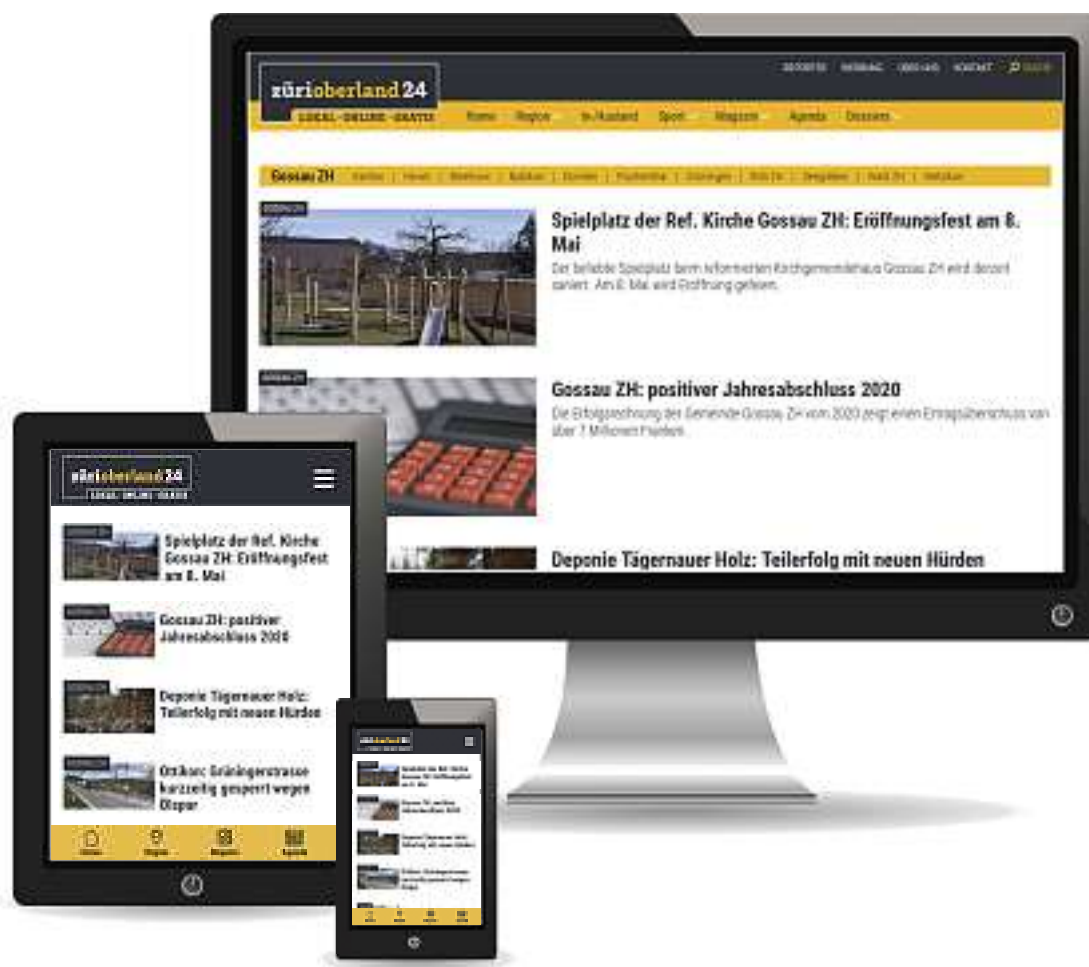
züri oberland 24
LOKAL · ONLINE · GRATIS

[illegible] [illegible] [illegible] KONTAKT SUCHE

Home Region In-/Ausland Sport Magazin Agenda Dossiers

Gossau ZH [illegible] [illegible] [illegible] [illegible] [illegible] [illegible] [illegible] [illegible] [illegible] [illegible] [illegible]

GOSSAU ZH
Spielplatz der Ref. Kirche Gossau ZH: Eröffnungsfest am 8. Mai
Der beliebte Spielplatz beim reformierten Kirchgemeindehaus Gossau ZH wird derzeit saniert. Am 8. Mai wird Eröffnung gefeiert.

GOSSAU ZH
Gossau ZH: positiver Jahresabschluss 2020
Die Erfolgsrechnung der Gemeinde Gossau ZH von 2020 zeigt einen Ertragsüberschuss von über 7 Millionen Franken.

Deponie Tägernauer Holz: Teilerfolg mit neuen Hürden

züri oberland 24
LOKAL · ONLINE · GRATIS

Spielplatz der Ref. Kirche Gossau ZH: Eröffnungsfest am 8. Mai

Gossau ZH: positiver Jahresabschluss 2020

Deponie Tägernauer Holz: Teilerfolg mit neuen Hürden

Ottikon: Grüningerstrasse kurzzeitig gesperrt wegen Olspur

Home Region Magazin Agenda